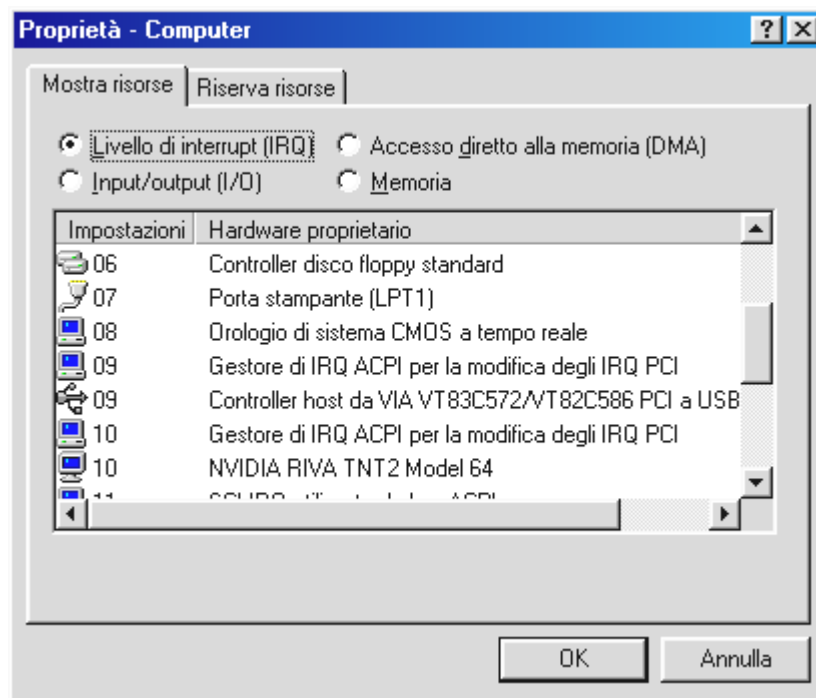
Proprietà - Computer

?
X

Mostra risorse | Riserva risorse

Livello di interrupt (IRQ)
Accesso diretto alla memoria (DMA)
Input/output (I/O)
Memoria

| Impostazioni | Hardware proprietario |
|---|---|
| 06 | Controller disco floppy standard |
| 07 | Porta stampante (LPT1) |
| 08 | Orologio di sistema CMOS a tempo reale |
| 09 | Gestore di IRQ ACPI per la modifica degli IRQ PCI |
| 09 | Controller host da VIA VT83C572/VT82C586 PCI a USB |
| 10 | Gestore di IRQ ACPI per la modifica degli IRQ PCI |
| 10 | NVIDIA RIVA TNT2 Model 64 |
| 11 | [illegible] |

OK
Annulla